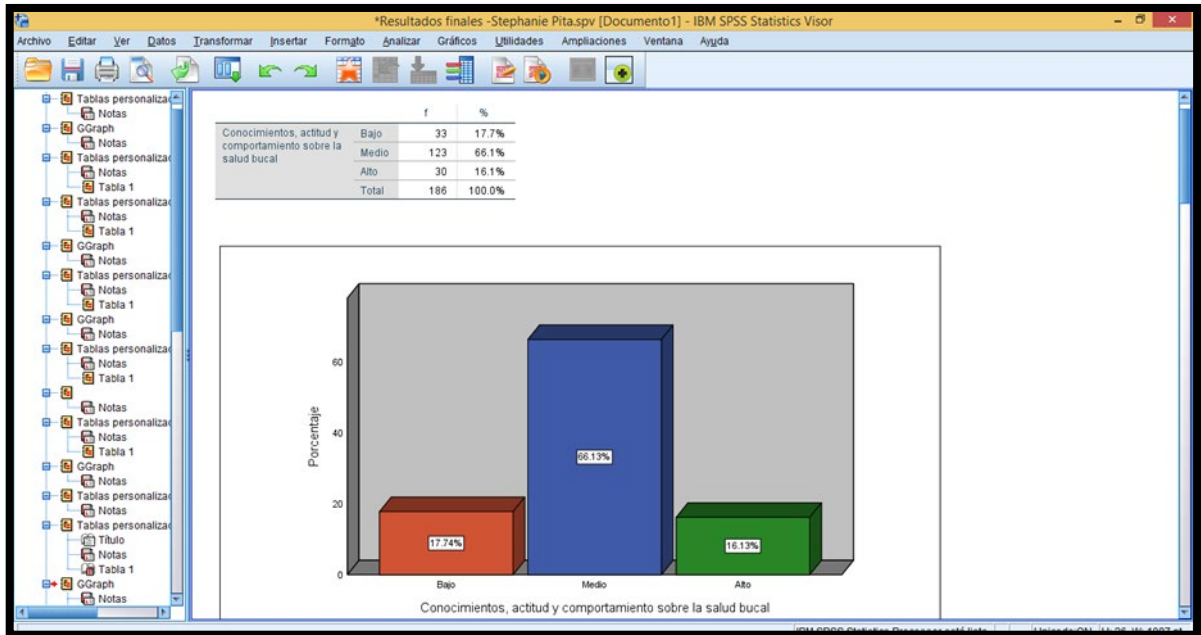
*Resultados finales -Stephanie Pita.spv [Documento1] - IBM SPSS Statistics Visor

Archivo Editar Ver Datos Transformar Insertar Formato Analizar Gráficos Utilidades Ampliaciones Ventana Ayuda

Tablas personaliza
Notas
GGraph
Notas
Tablas personaliza
Notas
Tabla 1
Tablas personaliza
Notas
Tabla 1
GGraph
Notas
Tablas personaliza
Notas
Tabla 1
GGraph
Notas
Tablas personaliza
Notas
Tabla 1
Notas
Tablas personaliza
Notas
Tabla 1
GGraph
Notas
Tablas personaliza
Notas
Tablas personaliza
Título
Notas
Tabla 1
GGraph
Notas

| | | f | % |
|---|---|---|---|
| Conocimientos, actitud y comportamiento sobre la salud bucal | Bajo | 33 | 17.7% |
| | Medio | 123 | 66.1% |
| | Alto | 30 | 16.1% |
| | Total | 186 | 100.0% |

Porcentaje
60
40
20
0
17.74%
66.13%
16.13%
Bajo
Medio
Alto
Conocimientos, actitud y comportamiento sobre la salud bucal

IBM SPSS Statistics Processor está listo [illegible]